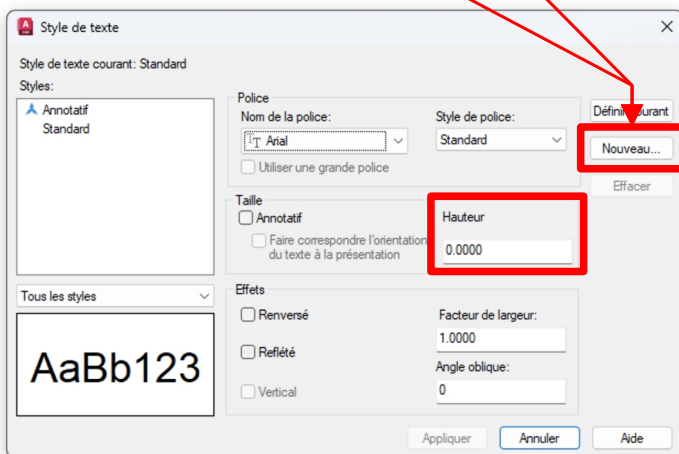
Style de texte

Style de texte courant: Standard

Styles:

Annotatif

Standard

Police

Nom de la police:

Arial

Style de police:

Standard

Utiliser une grande police

Définir courant

Nouveau...

Effacer

Taille

Annotatif

Faire correspondre l'orientation du texte à la présentation

Hauteur

0.0000

Tous les styles

Effets

Renversé

Reflété

Vertical

Facteur de largeur:

1.0000

Angle oblique:

0

AaBb123

Appliquer

Annuler

Aide